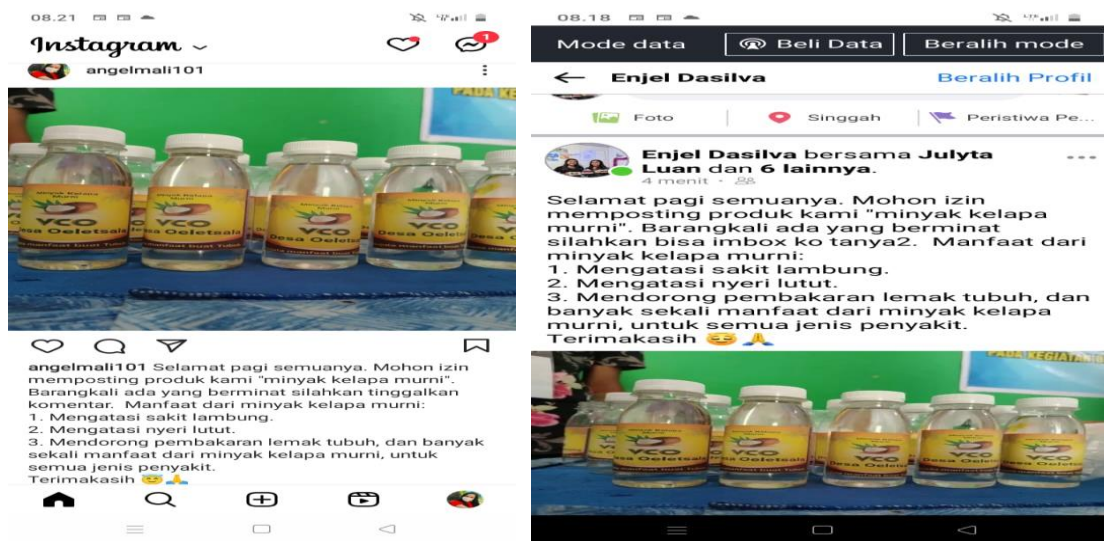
08.21

Instagram

1

angelmali101

PADA KEGIA

Minyak Kelapa Murni
VCO
Desa Oeletsala
manfaat buat Tubuh

angelmali101 Selamat pagi semuanya. Mohon izin memposting produk kami "minyak kelapa murni". Barangkali ada yang berminat silahkan tinggalkan komentar. Manfaat dari minyak kelapa murni:
1. Mengatasi sakit lambung.
2. Mengatasi nyeri lutut.
3. Mendorong pembakaran lemak tubuh, dan banyak sekali manfaat dari minyak kelapa murni, untuk semua jenis penyakit.
Terimakasih 😇🙏

08.18

Mode data | Beli Data | Beralih mode

Enjel Dasilva | Beralih Profil

Foto | Singgah | Peristiwa Pe...

Enjel Dasilva bersama Julyta Luan dan 6 lainnya.
4 menit ·

Selamat pagi semuanya. Mohon izin memposting produk kami "minyak kelapa murni". Barangkali ada yang berminat silahkan bisa imbox ko tanya2. Manfaat dari minyak kelapa murni:
1. Mengatasi sakit lambung.
2. Mengatasi nyeri lutut.
3. Mendorong pembakaran lemak tubuh, dan banyak sekali manfaat dari minyak kelapa murni, untuk semua jenis penyakit.
Terimakasih 😊🙏

PADA KEGIATAN

VCO
Desa Oeletsala